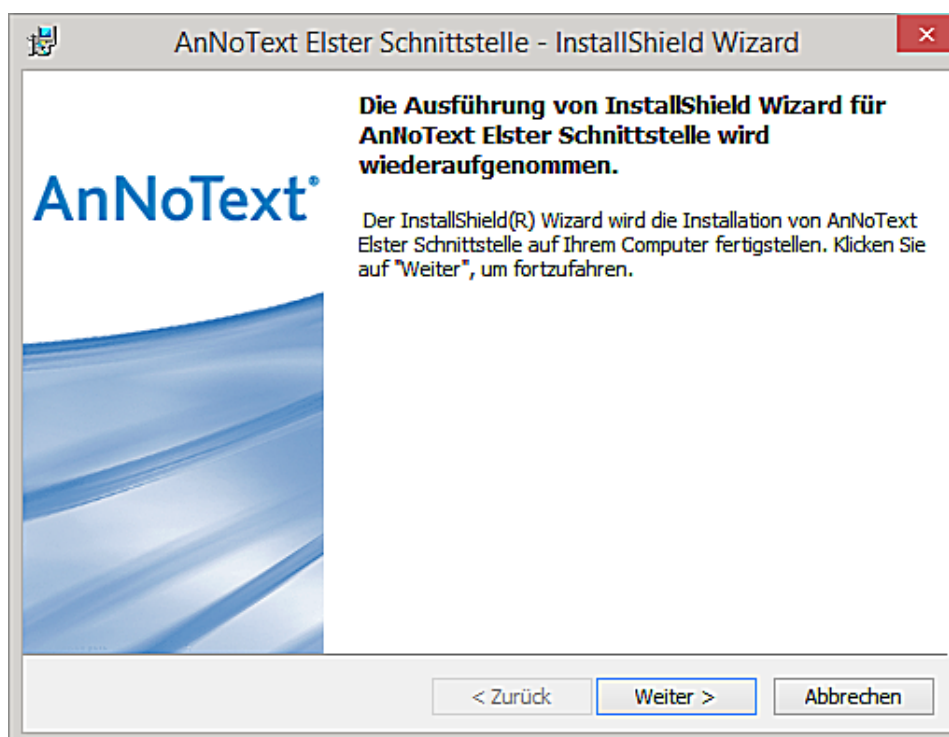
AnNoText Elster Schnittstelle - InstallShield Wizard

AnNoText®

Die Ausführung von InstallShield Wizard für AnNoText Elster Schnittstelle wird wiederaufgenommen.

Der InstallShield(R) Wizard wird die Installation von AnNoText Elster Schnittstelle auf Ihrem Computer fertigstellen. Klicken Sie auf "Weiter", um fortzufahren.

< Zurück | Weiter > | Abbrechen